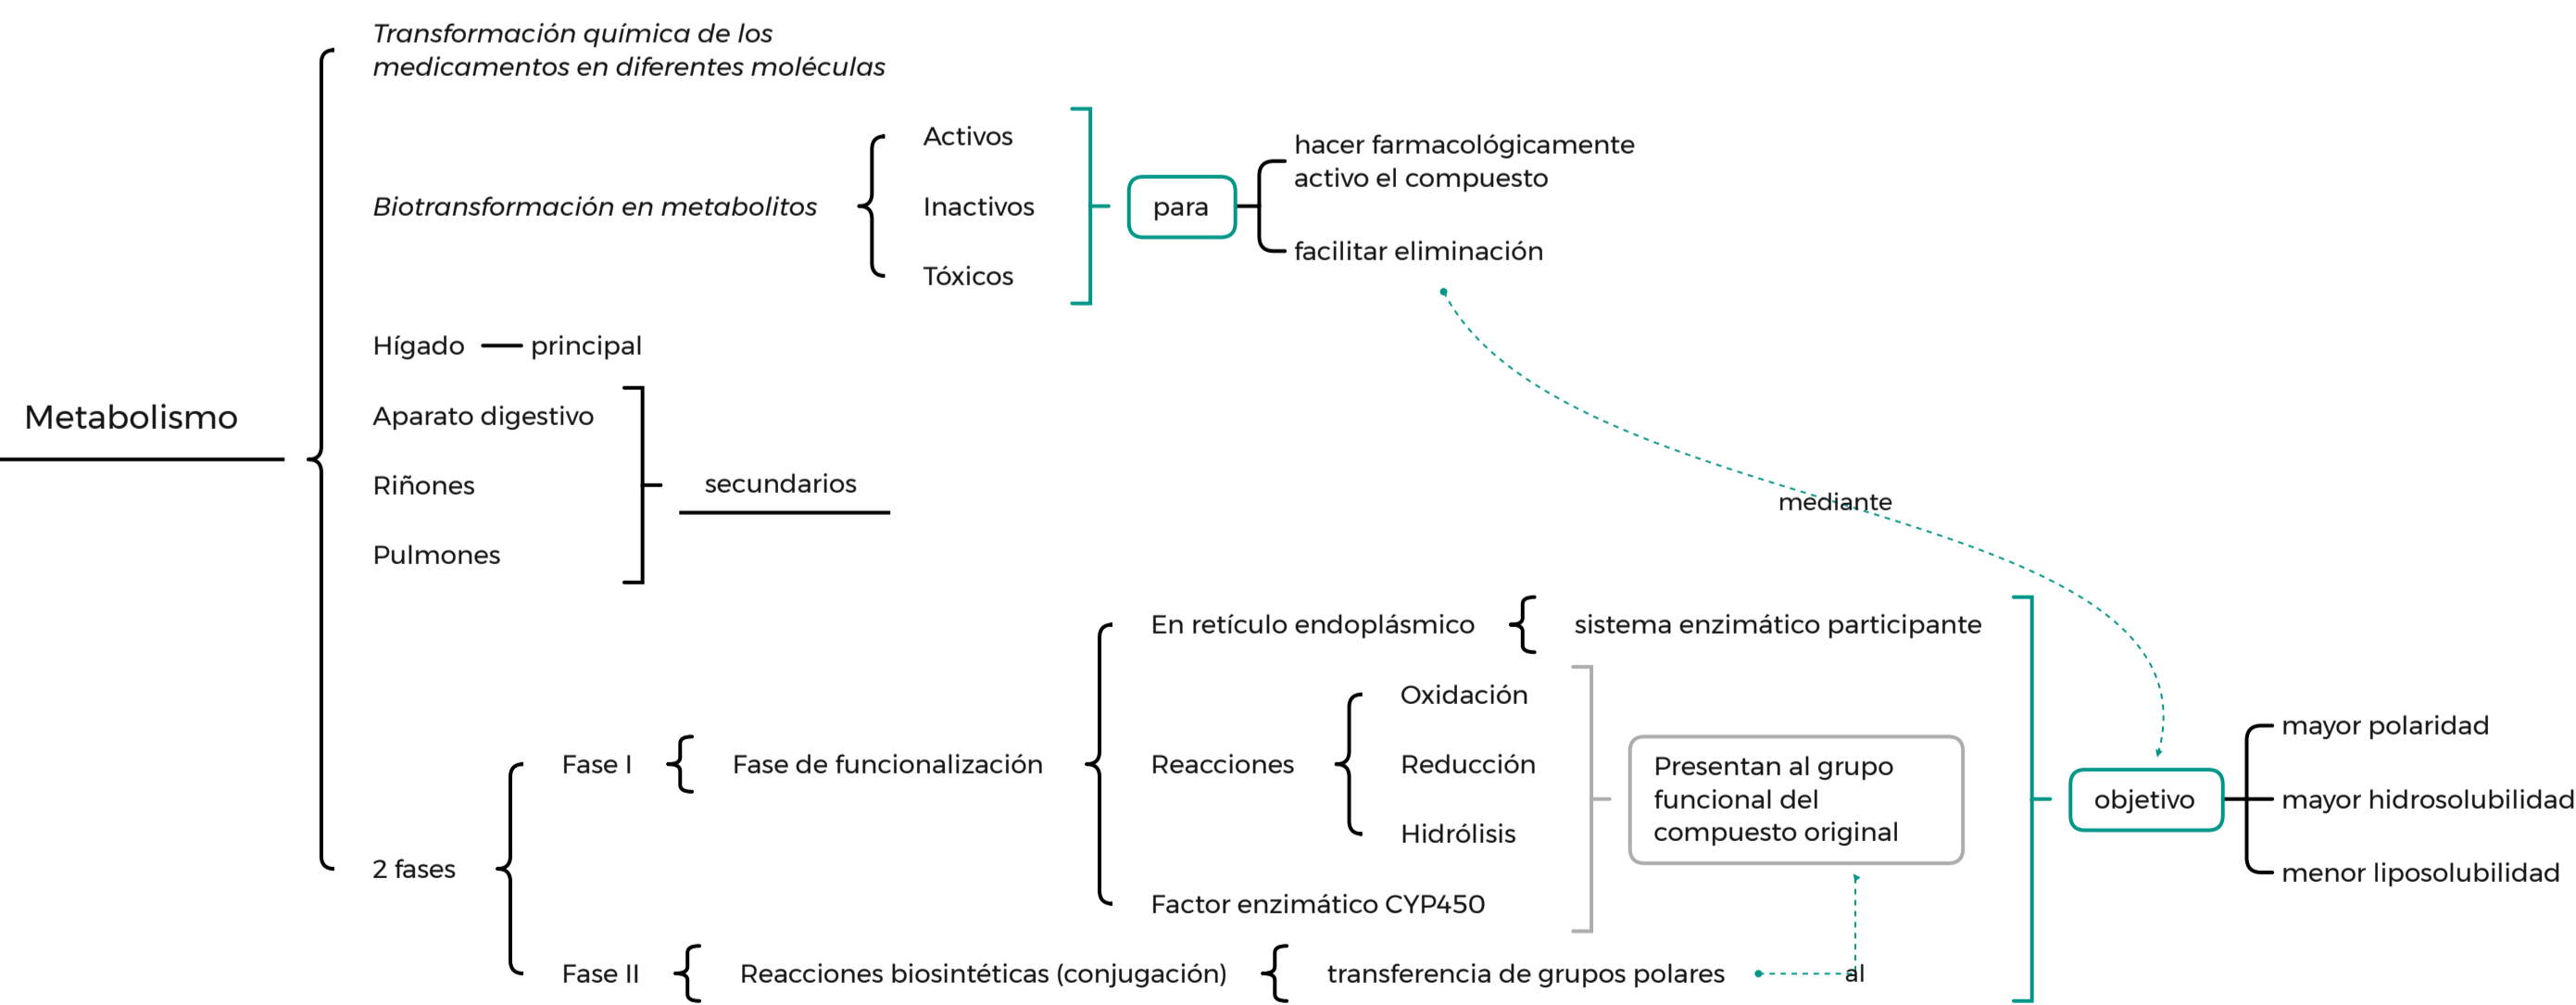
Metabolismo

Transformación química de los medicamentos en diferentes moléculas

Biotransformación en metabolitos

Activos

Inactivos

Tóxicos

para

hacer farmacológicamente activo el compuesto

facilitar eliminación

Hígado — principal

Aparato digestivo

Riñones

Pulmones

secundarios

mediante

2 fases

Fase I

Fase de funcionalización

En retículo endoplásmico

sistema enzimático participante

Reacciones

Oxidación

Reducción

Hidrólisis

Factor enzimático CYP450

Presentan al grupo funcional del compuesto original

objetivo

mayor polaridad

mayor hidrosolubilidad

menor liposolubilidad

Fase II

Reacciones biosintéticas (conjugación)

transferencia de grupos polares

al